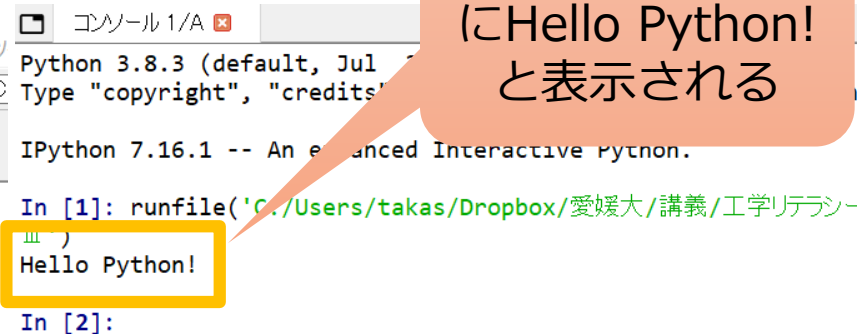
コンソール 1/A

Python 3.8.3 (default, Jul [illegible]
Type "copyright", "credits" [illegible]

IPython 7.16.1 -- An e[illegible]anced Interactive Python.

In [1]: runfile('C:/Users/takas/Dropbox/愛媛大/講義/工学リテラシー
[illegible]')
Hello Python!

In [2]:

にHello Python!
と表示される